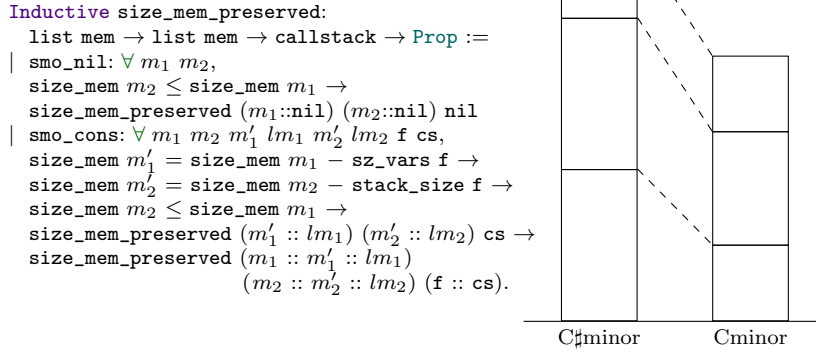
Inductive size_mem_preserved:
list mem $\to$ list mem $\to$ callstack $\to$ Prop :=
| smo_nil: $\forall$ $m_1$ $m_2$,
size_mem $m_2$ $\leq$ size_mem $m_1$ $\to$
size_mem_preserved ($m_1$::nil) ($m_2$::nil) nil
| smo_cons: $\forall$ $m_1$ $m_2$ $m_1'$ $lm_1$ $m_2'$ $lm_2$ f cs,
size_mem $m_1'$ = size_mem $m_1$ $-$ sz_vars f $\to$
size_mem $m_2'$ = size_mem $m_2$ $-$ stack_size f $\to$
size_mem $m_2$ $\leq$ size_mem $m_1$ $\to$
size_mem_preserved ($m_1'$ :: $lm_1$) ($m_2'$ :: $lm_2$) cs $\to$
size_mem_preserved ($m_1$ :: $m_1'$ :: $lm_1$)
($m_2$ :: $m_2'$ :: $lm_2$) (f :: cs).

C♯minor

Cminor